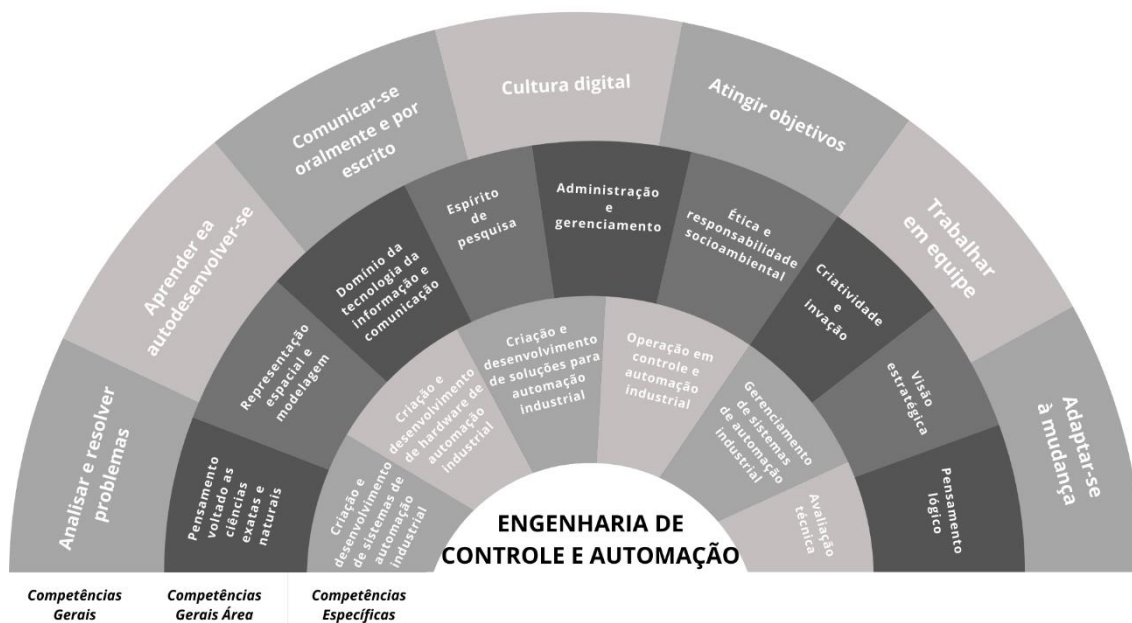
Analisar e resolver problemas

Aprender ea autodesenvolver-se

Comunicar-se oralmente e por escrito

Cultura digital

Atingir objetivos

Trabalhar em equipe

Adaptar-se à mudança

Pensamento voltado as ciências exatas e naturais

Representação espacial e modelagem

Domínio da tecnologia da informação e comunicação

Espírito de pesquisa

Administração e gerenciamento

Ética e responsabilidade socioambiental

Criatividade e invação

Visão estratégica

Pensamento lógico

Criação e desenvolvimento de sistemas de automação industrial

Criação e desenvolvimento de hardware de automação industrial

Criação e desenvolvimento de soluções para automação industrial

Operação em controle e automação industrial

Gerenciamento de sistemas de automação industrial

Avaliação técnica

ENGENHARIA DE CONTROLE E AUTOMAÇÃO

Competências Gerais

Competências Gerais Área

Competências Específicas